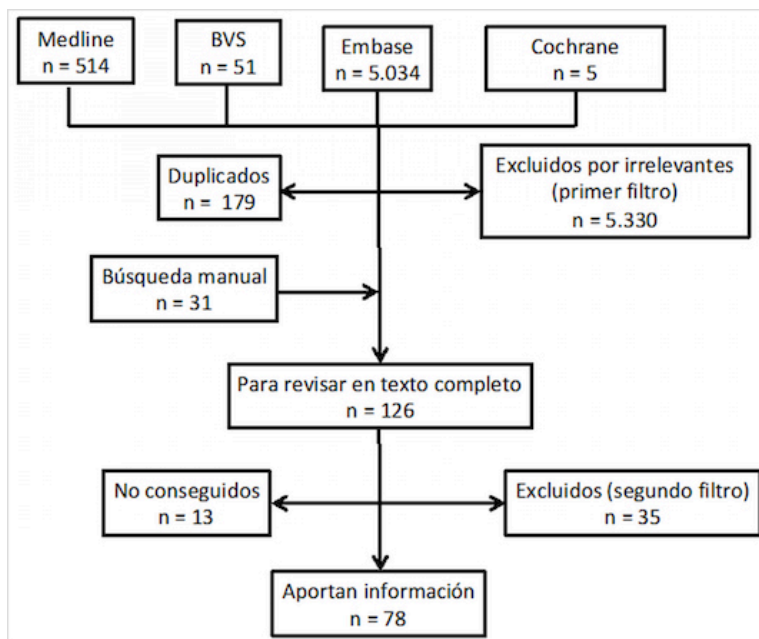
Medline
n = 514

BVS
n = 51

Embase
n = 5.034

Cochrane
n = 5

Duplicados
n = 179

Excluidos por irrelevantes
(primer filtro)
n = 5.330

Búsqueda manual
n = 31

Para revisar en texto completo
n = 126

No conseguidos
n = 13

Excluidos (segundo filtro)
n = 35

Aportan información
n = 78